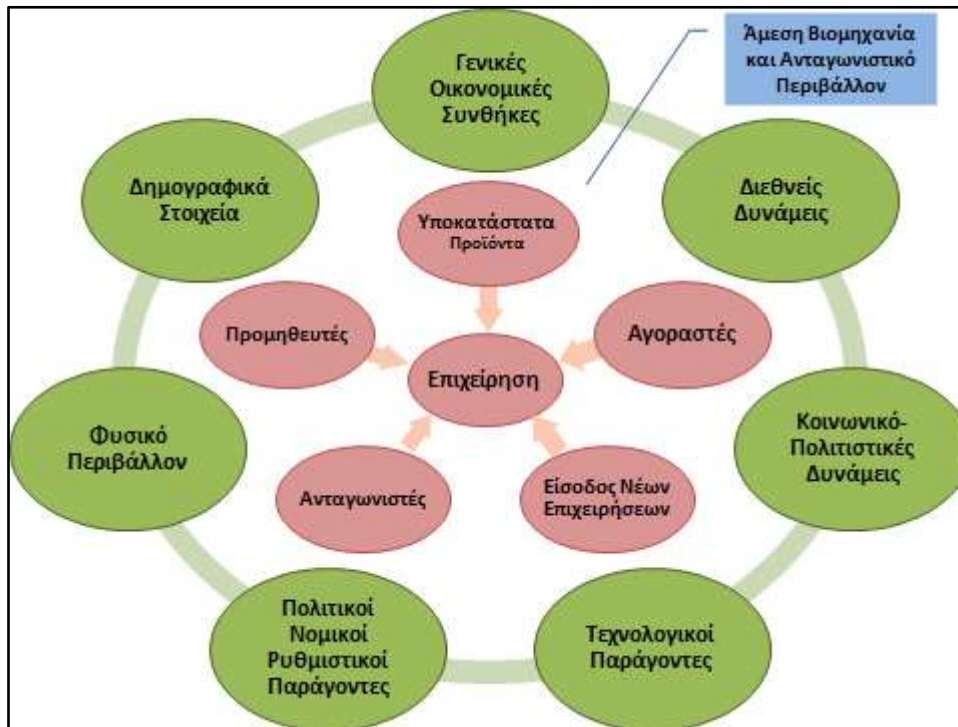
Άμεση Βιομηχανία και Ανταγωνιστικό Περιβάλλον

Γενικές Οικονομικές Συνθήκες

Δημογραφικά Στοιχεία

Διεθνείς Δυνάμεις

Υποκατάστατα Προϊόντα

Προμηθευτές

Αγοραστές

Επιχείρηση

Φυσικό Περιβάλλον

Κοινωνικό-Πολιτιστικές Δυνάμεις

Ανταγωνιστές

Είσοδος Νέων Επιχειρήσεων

Πολιτικοί Νομικοί Ρυθμιστικοί Παράγοντες

Τεχνολογικοί Παράγοντες